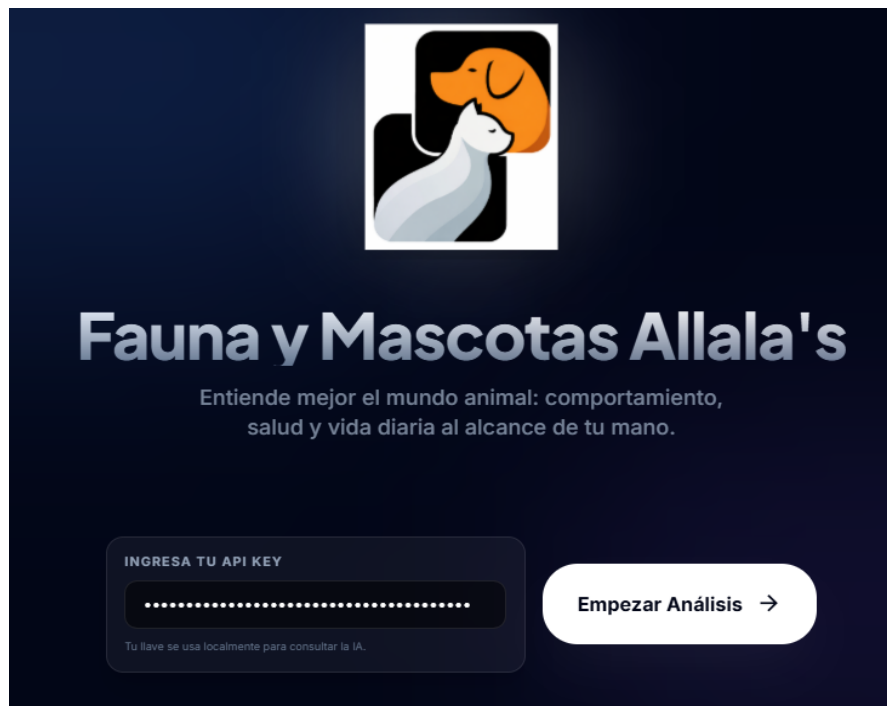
Fauna y Mascotas Allala's

Entiende mejor el mundo animal: comportamiento, salud y vida diaria al alcance de tu mano.

INGRESA TU API KEY

••••••••••••••••••••••••••••••••••••••••

Tu llave se usa localmente para consultar la IA.

Empezar Análisis →